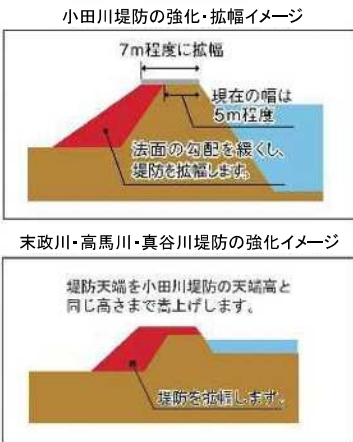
小田川堤防の強化・拡幅イメージ

7m程度に拡幅

堤在の幅は
5m程度

法面の勾配を緩くし、
堤防を拡幅します。

末政川・高馬川・真谷川堤防の強化イメージ

堤防天端を小田川堤防の天端高と
同じ高さまで嵩上げします。

堤防を拡幅します。